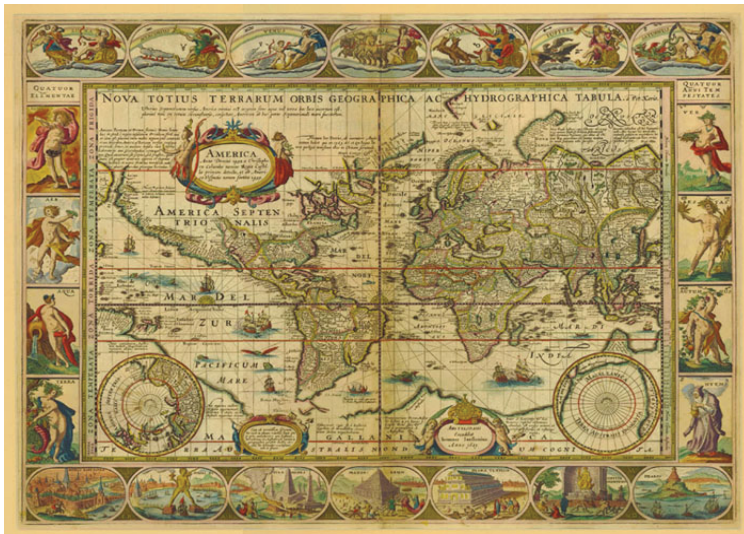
NOVA TOTIUS TERRARUM ORBIS GEOGRAPHICA AC HYDROGRAPHICA TABULA. Pet. Kaerio

QUATUOR ELEMENTA

AER

AQUA

TERRA

QUATUOR ANNI TEMPESTATES

VER

AMERICA

AMERICA SEPTENTRIONALIS

MAR DEL ZUR

PACIFICUM MARE

MAR DEL NORT

MAGALLANICA

TERRA AUSTRALIS INCOGNITA

INDICUM

MAR DI

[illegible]